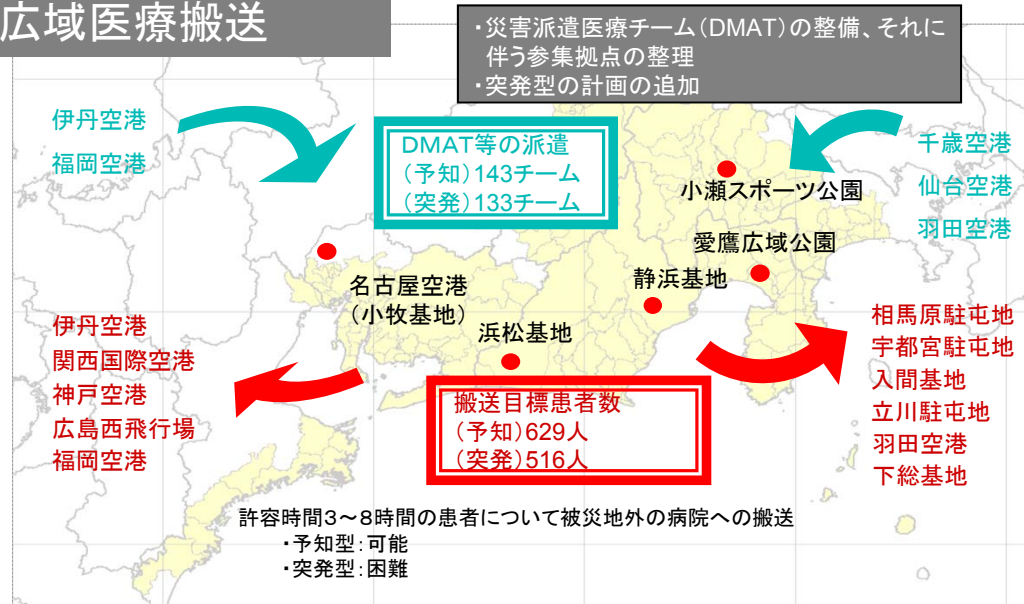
広域医療搬送

・災害派遣医療チーム（DMAT）の整備、それに伴う参集拠点の整理
・突発型の計画の追加

伊丹空港
福岡空港

DMAT等の派遣
（予知）143チーム
（突発）133チーム

千歳空港
仙台空港
羽田空港

小瀬スポーツ公園
愛鷹広域公園
静浜基地
名古屋空港
（小牧基地）
浜松基地

伊丹空港
関西国際空港
神戸空港
広島西飛行場
福岡空港

搬送目標患者数
（予知）629人
（突発）516人

相馬原駐屯地
宇都宮駐屯地
入間基地
立川駐屯地
羽田空港
下総基地

許容時間3～8時間の患者について被災地外の病院への搬送
・予知型：可能
・突発型：困難